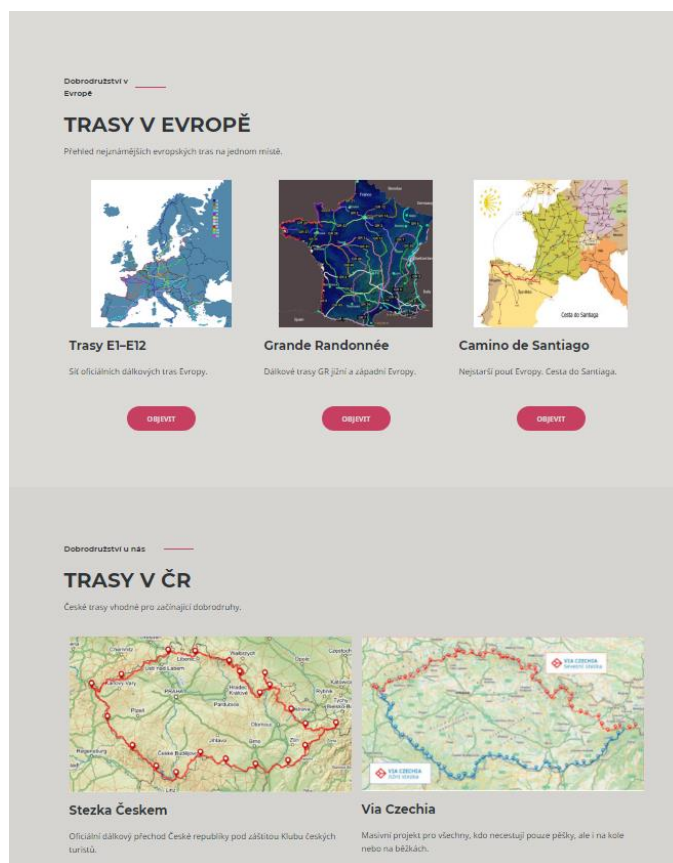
Dobrodružství v Evropě

TRASY V EVROPĚ

Přehled nejznámějších evropských tras na jednom místě.

Cesta do Santiaga

Trasy E1–E12

Síť oficiálních dálkových tras Evropy.

OBJEVIT

Grande Randonnée

Dálkové trasy GR jižní a západní Evropy.

OBJEVIT

Camino de Santiago

Nejstarší pouť Evropy. Cesta do Santiaga.

OBJEVIT

Dobrodružství u nás

TRASY V ČR

České trasy vhodné pro začínající dobrodruhy.

VIA CZECHIA

VIA CZECHIA

Stezka Českem

Oficiální dálkový přechod České republiky pod záštitou Klubu českých turistů.

Via Czechia

Masivní projekt pro všechny, kdo necestují pouze pěšky, ale i na kole nebo na běžkách.